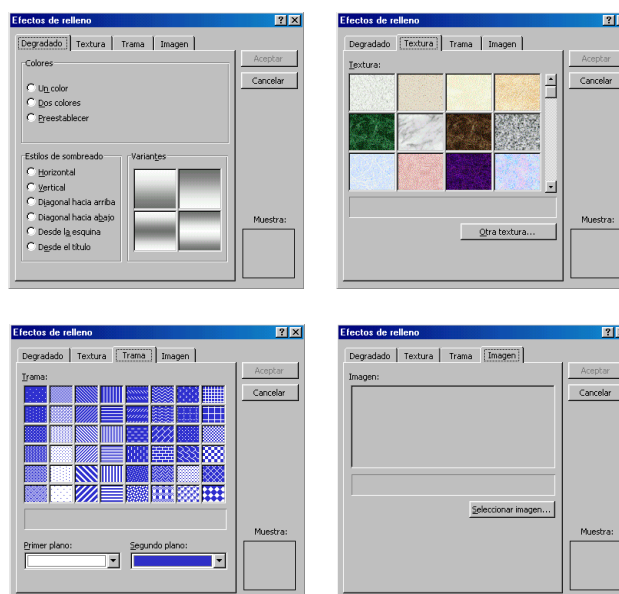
Efectos de relleno

? ×

Degradado | Textura | Trama | Imagen

Colores

Un color

Dos colores

Preestablecer

Estilos de sombreado

Horizontal

Vertical

Diagonal hacia arriba

Diagonal hacia abajo

Desde la esquina

Desde el título

Variantes

Aceptar

Cancelar

Muestra:

Efectos de relleno

?

Degradado | Textura | Trama | Imagen

Textura:

Otra textura...

Aceptar

Cancelar

Muestra:

Efectos de relleno

? ×

Degradado | Textura | Trama | Imagen

Trama:

Primer plano:

Segundo plano:

Aceptar

Cancelar

Muestra:

Efectos de relleno

?

Degradado | Textura | Trama | Imagen

Imagen:

Seleccionar imagen...

Aceptar

Cancelar

Muestra: